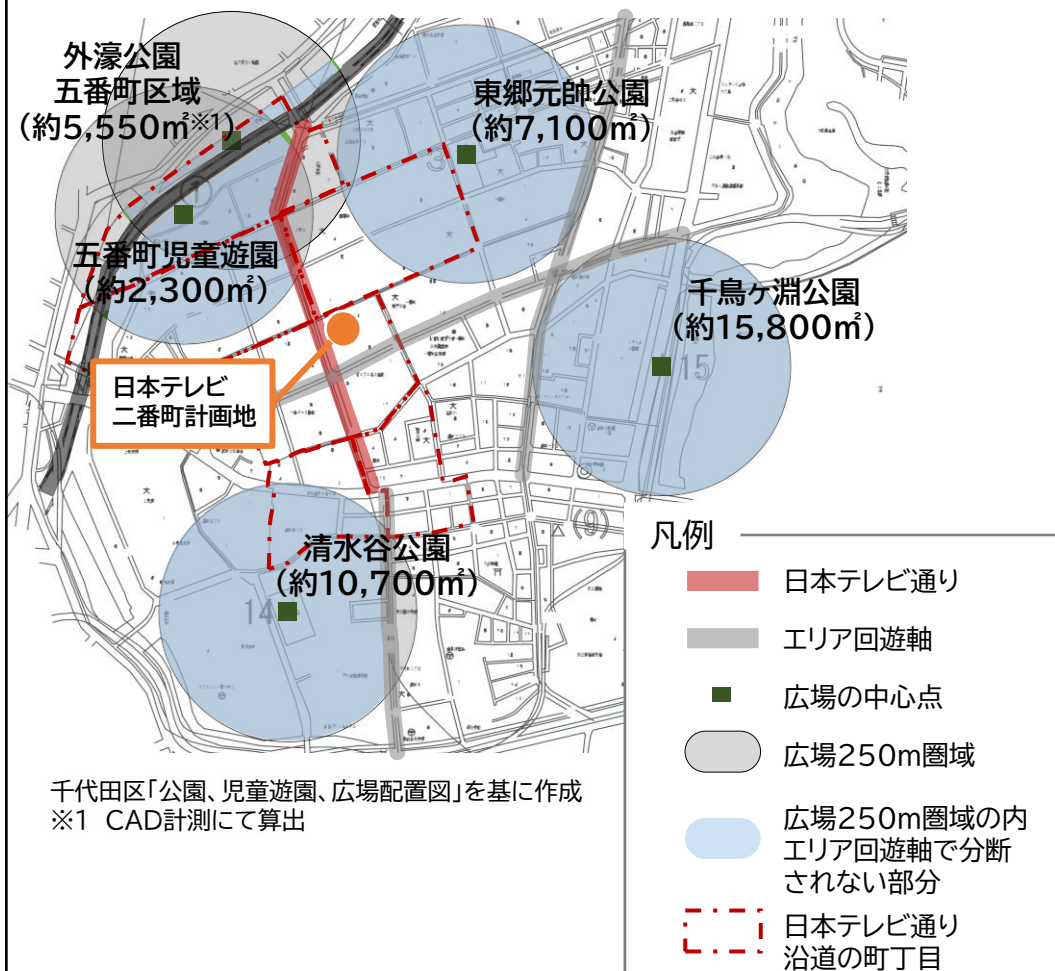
外濠公園
五番町区域
(約5,550㎡※1)

東郷元帥公園
(約7,100㎡)

五番町児童遊園
(約2,300㎡)

千鳥ヶ淵公園
(約15,800㎡)

日本テレビ
二番町計画地

清水谷公園
(約10,700㎡)

凡例

日本テレビ通り

エリア回遊軸

広場の中心点

広場250m圏域

広場250m圏域の内
エリア回遊軸で分断
されない部分

日本テレビ通り
沿道の町丁目

千代田区「公園、児童遊園、広場配置図」を基に作成
※1 CAD計測にて算出